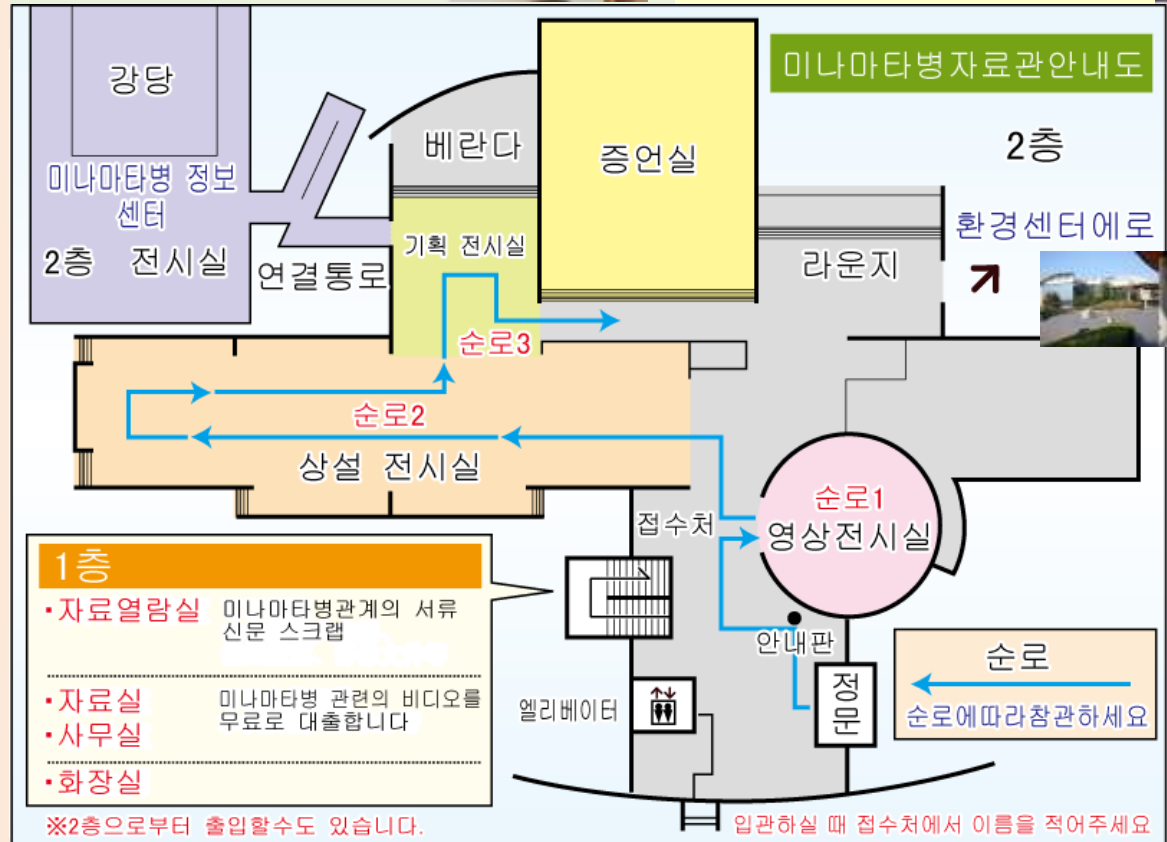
미나마타병자료관안내도

2층

강당

미나마타병 정보 센터

2층 전시실

연결통로

베란다

기획 전시실

증언실

라운지

환경센터에로

순로3

순로2

상설 전시실

순로1

영상전시실

접수처

안내판

정문

엘리베이터

순로

순로에따라참관하세요

1층

・자료열람실 미나마타병관계의 서류 신문 스크랩

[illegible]

・자료실 미나마타병 관련의 비디오를 무료로 대출합니다

・사무실

・화장실

※2층으로부터 출입할수도 있습니다.

입관하실 때 접수처에서 이름을 적어주세요